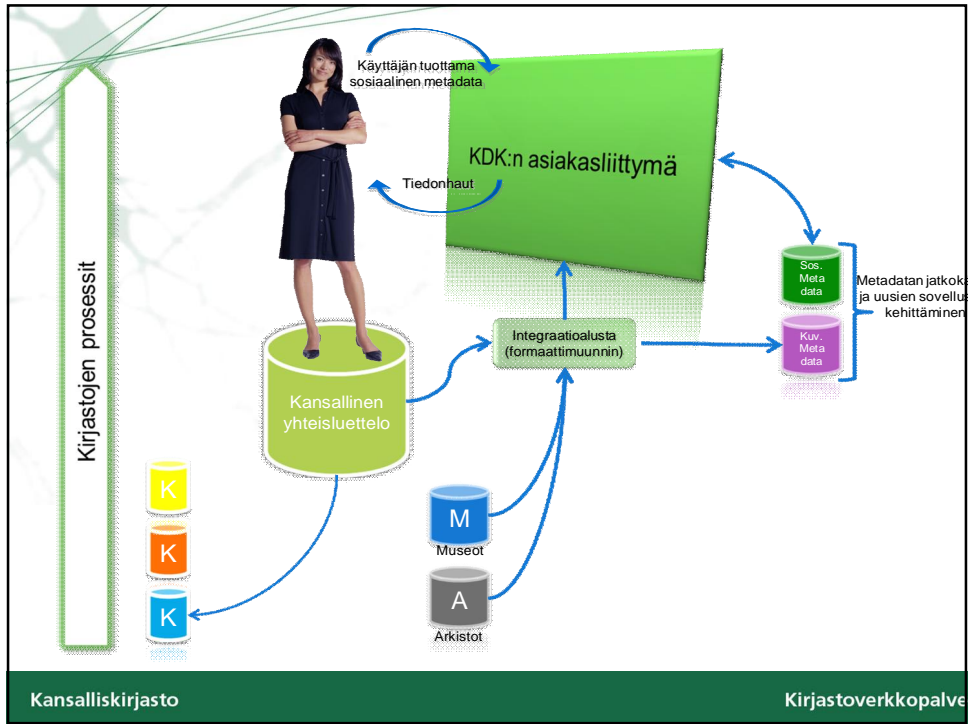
Kirjastojen prosessit

Käyttäjän tuottama sosiaalinen metadata

KDK:n asiakasliittymä

Tiedonhaut

Sos. Meta data

Kuv. Meta data

Metadatan jatkoka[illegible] ja uusien sovellus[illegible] kehittäminen

Integraatioalusta (formaattimuunnin)

Kansallinen yhteisluettelo

K

K

K

M

Museot

A

Arkistot

Kansalliskirjasto

Kirjastoverkkopalve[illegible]